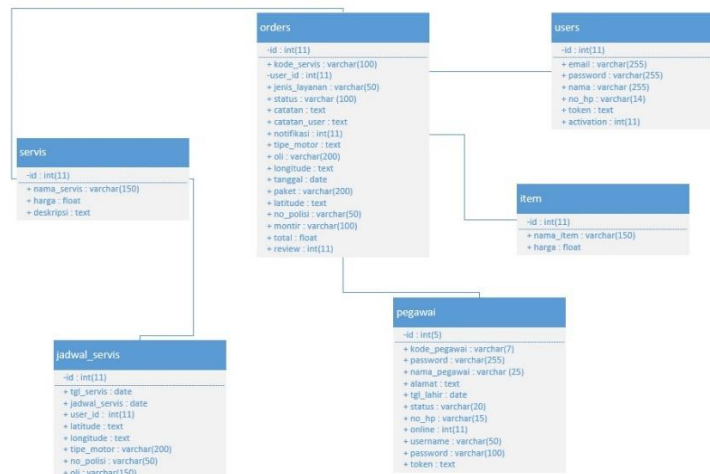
orders

-id : int(11)
+ kode_servis : varchar(100)
-user_id : int(11)
+ jenis_layanan : varchar(50)
+ status : varchar (100)
+ catatan : text
+ catatan_user : text
+ notifikasi : int(11)
+ tipe_motor : text
+ oli : varchar(200)
+ longitude : text
+ tanggal : date
+ paket : varchar(200)
+ latitude : text
+ no_polisi : varchar(50)
+ montir : varchar(100)
+ total : float
+ review : int(11)

users

-id : int(11)
+ email : varchar(255)
+ password : varchar(255)
+ nama : varchar (255)
+ no_hp : varchar(14)
+ token : text
+ activation : int(11)

servis

-id : int(11)
+ nama_servis : varchar(150)
+ harga : float
+ deskripsi : text

item

-id : int(11)
+ nama_item : varchar(150)
+ harga : float

pegawai

-id : int(5)
+ kode_pegawai : varchar(7)
+ password : varchar(255)
+ nama_pegawai : varchar (25)
+ alamat : text
+ tgl_lahir : date
+ status : varchar(20)
+ no_hp : varchar(15)
+ online : int(11)
+ username : varchar(50)
+ password : varchar(100)
+ token : text

jadwal_servis

-id : int(11)
+ tgl_servis : date
+ jadwal_servis : date
+ user_id : int(11)
+ latitude : text
+ longitude : text
+ tipe_motor : varchar(200)
+ no_polisi : varchar(50)
+ oli : varchar(150)